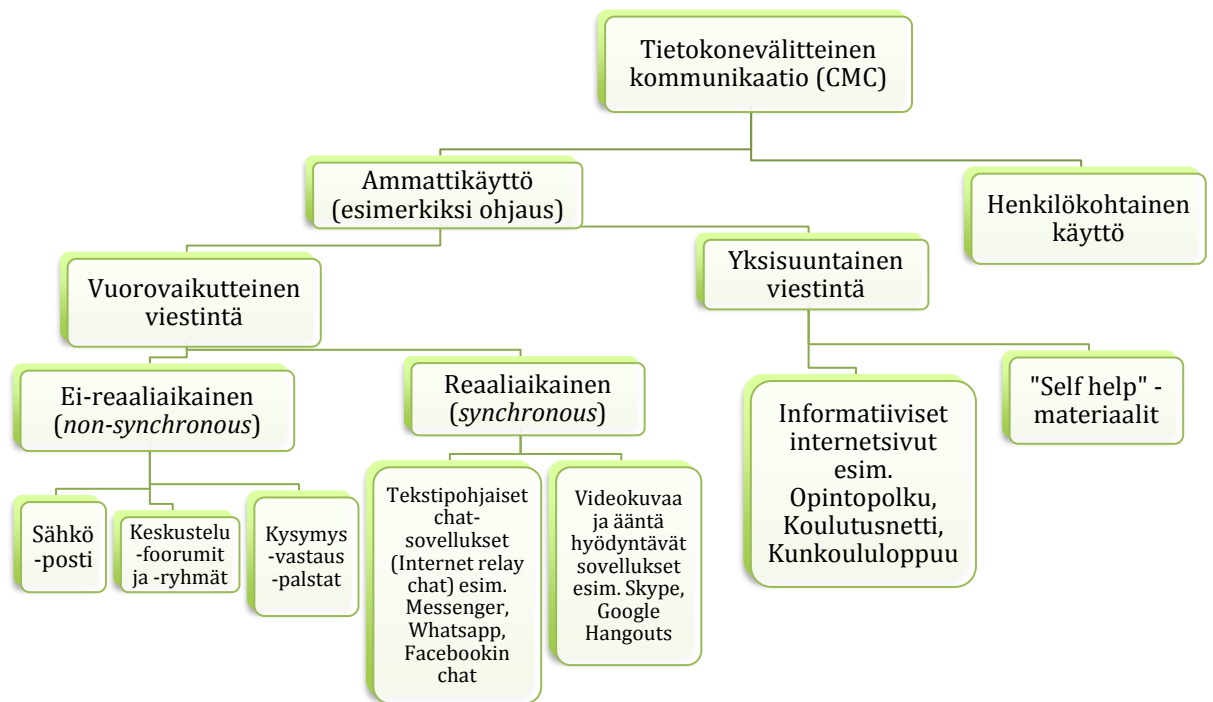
Tietokonevälitteinen kommunikaatio (CMC)

Ammattikäyttö (esimerkiksi ohjaus)

Henkilökohtainen käyttö

Vuorovaikutteinen viestintä

Yksisuuntainen viestintä

Ei-reaaliaikainen (*non-synchronous*)

Reaaliaikainen (*synchronous*)

Informatiiviset internetsivut esim. Opintopolku, Koulutusnetti, Kunkoululoppuu

"Self help" -materiaalit

Sähkö-posti

Keskustelu-foorumit ja -ryhmät

Kysymys-vastaus-palstat

Tekstipohjaiset chat-sovellukset (Internet relay chat) esim. Messenger, Whatsapp, Facebookin chat

Videokuvaa ja ääntä hyödyntävät sovellukset esim. Skype, Google Hangouts